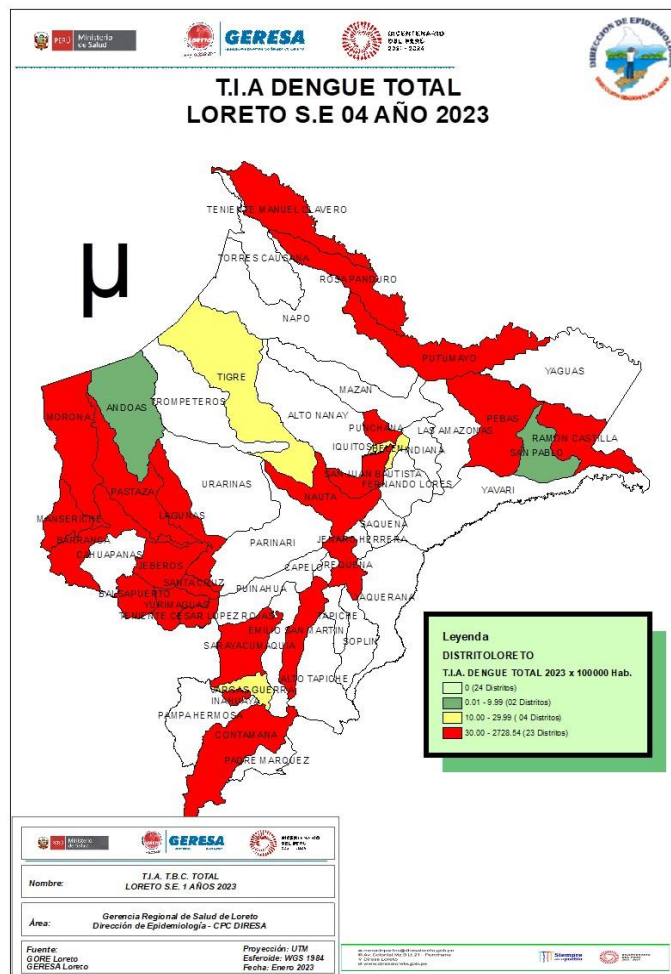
PERÚ Ministerio de Salud
GERESA
BICENTENARIO DEL PERÚ 2021 - 2024
DIRECCIÓN DE EPIDEMIOLOGÍA

T.I.A DENGUE TOTAL
LORETO S.E 04 AÑO 2023

µ

TENIENTE MANUEL CLAVERO
TORRES CAUSANA
ROSA PANDURO
NAPO
PUTUMAYO
YAGUAS
TIGRE
MAZAN
ANDOAS
TROMPETEROS
ALTO NANAY
PUNCHANA
LAS AMAZONAS
PEBAS
RAMON CASTILLA
MORONA
IQUITOS
BELEN
INDIANA
SAN PABLO
SAN JUAN BAUTISTA
FERNANDO LORES
URARINAS
NAUTA
YAVARI
PASTAZA
LAGUNAS
MANSERICHE
SAQUENA
BARRANCA
PARINARI
JENARO HERRERA
CAHUAPANAS
JEBEROS
CAPELO
REQUENA
SANTA CRUZ
PUINAHUA
BALSAPUERTO
YURIMAGUAS
TENIENTE CESAR LOPEZ ROJAS
MAQUERANA
TAPICHE
EMILIO SAN MARTIN
SOPLIN
SARAYACU
MAQUIA
ALTO TAPICHE
VARGAS GUERRA
INAHUAYA
PAMPA HERMOSA
CONTAMANA
PADRE MARQUEZ

Leyenda
DISTRITOLORETO
T.I.A. DENGUE TOTAL 2023 x 100000 Hab.
0 (24 Distritos)
0.01 - 9.99 (02 Distritos)
10.00 - 29.99 (04 Distritos)
30.00 - 2728.54 (23 Distritos)

PERÚ Ministerio de Salud
GERESA
BICENTENARIO DEL PERÚ

Nombre: T.I.A. T.B.C. TOTAL
LORETO S.E. 1 AÑOS 2023

Área: Gerencia Regional de Salud de Loreto
Dirección de Epidemiología - CPC DIRESA

Fuente:
GORE Loreto
GERESA Loreto

Proyección: UTM
Esferoide: WGS 1984
Fecha: Enero 2023

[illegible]
Siempre con el pueblo